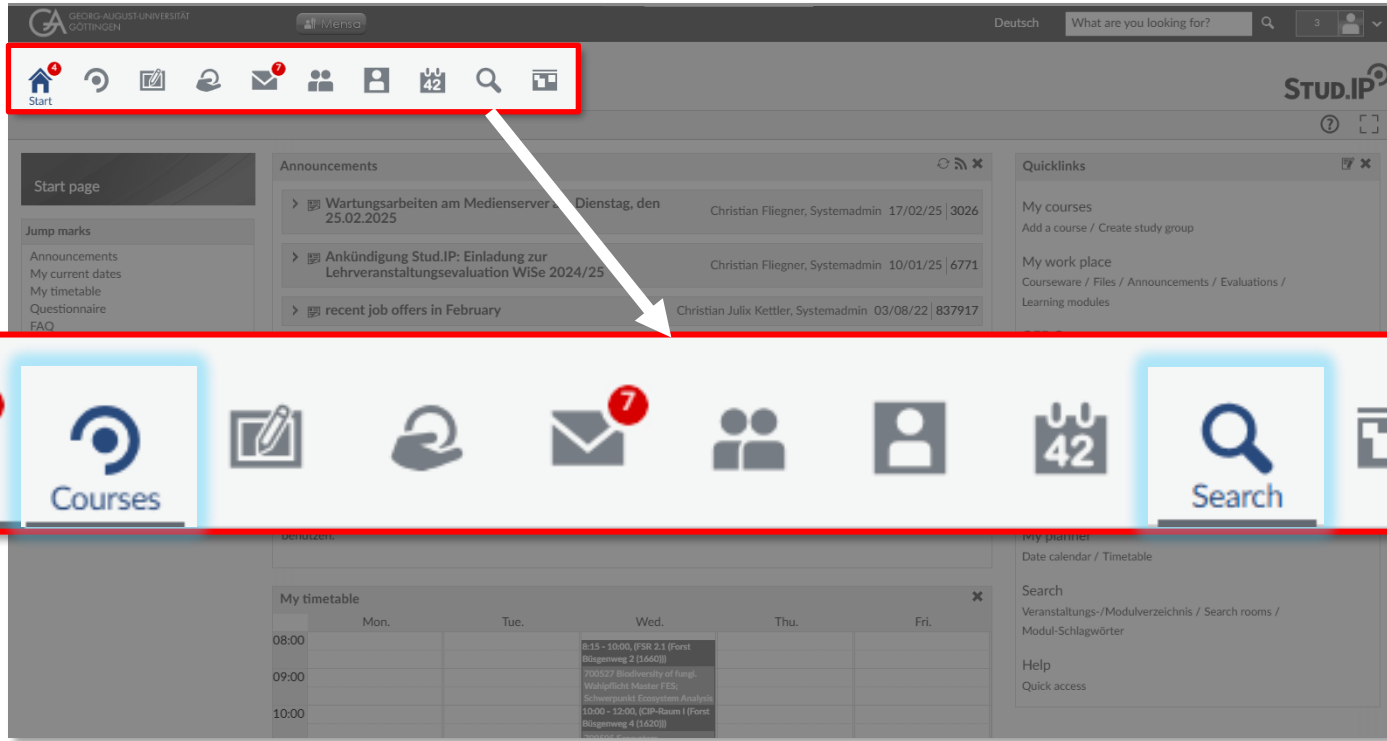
GEORG-AUGUST-UNIVERSITÄT GÖTTINGEN

Mensa

Deutsch

What are you looking for?

3

4

7

Start

STUD.IP

Start page

Jump marks

Announcements
My current dates
My timetable
Questionnaire
FAQ

Announcements

Wartungsarbeiten am Medienserver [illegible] Dienstag, den 25.02.2025 — Christian Fliegner, Systemadmin 17/02/25 3026

Ankündigung Stud.IP: Einladung zur Lehrveranstaltungsevaluation WiSe 2024/25 — Christian Fliegner, Systemadmin 10/01/25 6771

recent job offers in February — Christian Julix Kettler, Systemadmin 03/08/22 837917

Quicklinks

My courses
Add a course / Create study group

My work place
Courseware / Files / Announcements / Evaluations / Learning modules

Courses

7

42

Search

benutzen.

My planner
Date calendar / Timetable

Search
Veranstaltungs-/Modulverzeichnis / Search rooms / Modul-Schlagwörter

Help
Quick access

My timetable

| | Mon. | Tue. | Wed. | Thu. | Fri. |
|---|---|---|---|---|---|
| 08:00 | | | 8:15 - 10:00, (FSR 2.1 (Forst Büsgenweg 2 (1660))) 700527 Biodiversity of fungi. Wahlpflicht Master FES: Schwerpunkt Ecosystem Analysis | | |
| 09:00 | | | | | |
| 10:00 | | | 10:00 - 12:00, (CIP-Raum I (Forst Büsgenweg 4 (1620))) | | |